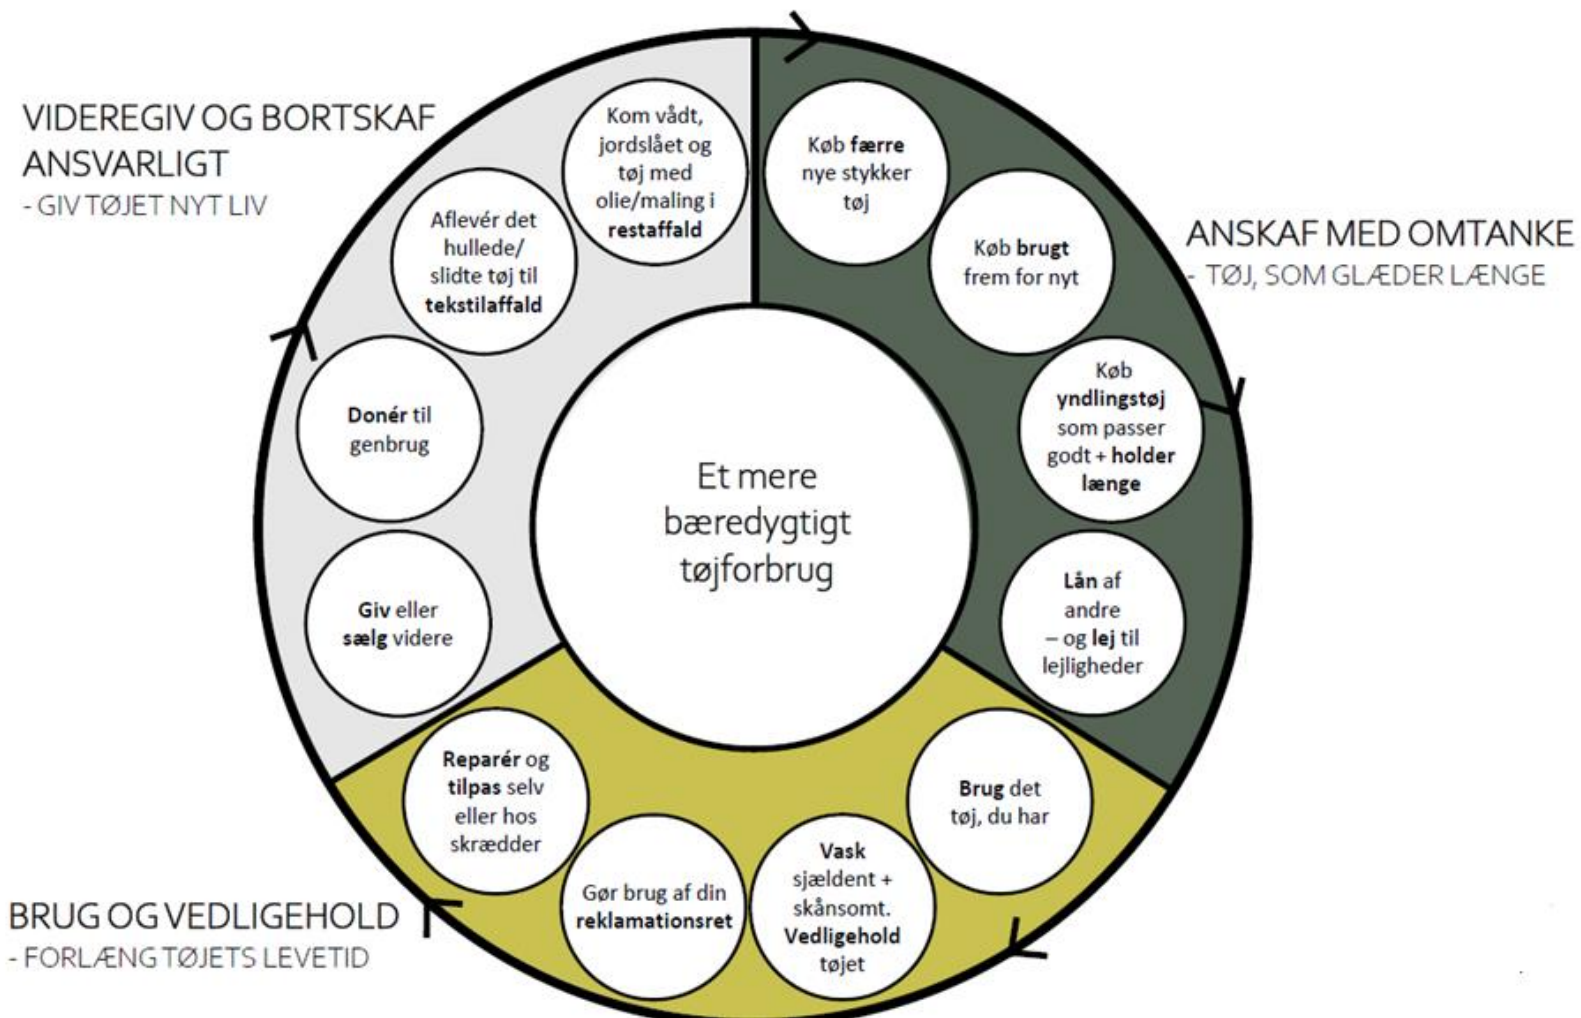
VIDEREGIV OG BORTSKAF ANSVARLIGT
- GIV TØJET NYT LIV

Kom vådt, jordslået og tøj med olie/maling i restaffald

Aflevér det hullede/ slidte tøj til tekstilaffald

Donér til genbrug

Giv eller sælg videre

Køb færre nye stykker tøj

Køb brugt frem for nyt

ANSKAF MED OMTANKE
- TØJ, SOM GLÆDER LÆNGE

Køb yndlingstøj som passer godt + holder længe

Lån af andre – og lej til lejligheder

Et mere bæredygtigt tøjforbrug

Reparér og tilpas selv eller hos skrædder

Gør brug af din reklamationsret

Vask sjældent + skånsomt. Vedligehold tøjet

Brug det tøj, du har

BRUG OG VEDLIGEHOLD
- FORLÆNG TØJETS LEVETID